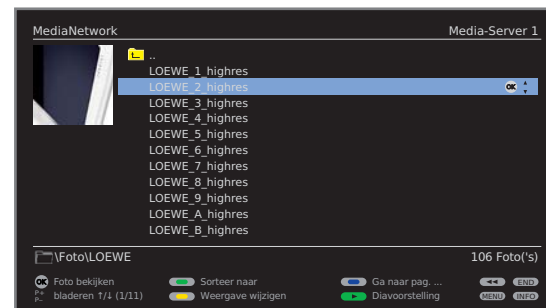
MediaNetwork

Media-Server 1

..

LOEWE_1_highres

LOEWE_2_highres

LOEWE_3_highres

LOEWE_4_highres

LOEWE_5_highres

LOEWE_6_highres

LOEWE_7_highres

LOEWE_8_highres

LOEWE_9_highres

LOEWE_A_highres

LOEWE_B_highres

\Foto\LOEWE

106 Foto('s)

OK Foto bekijken

P+ P– bladeren ↑/↓ (1/11)

Sorteer naar

Weergave wijzigen

Ga naar pag. ...

Diavoorstelling

END

MENU

INFO